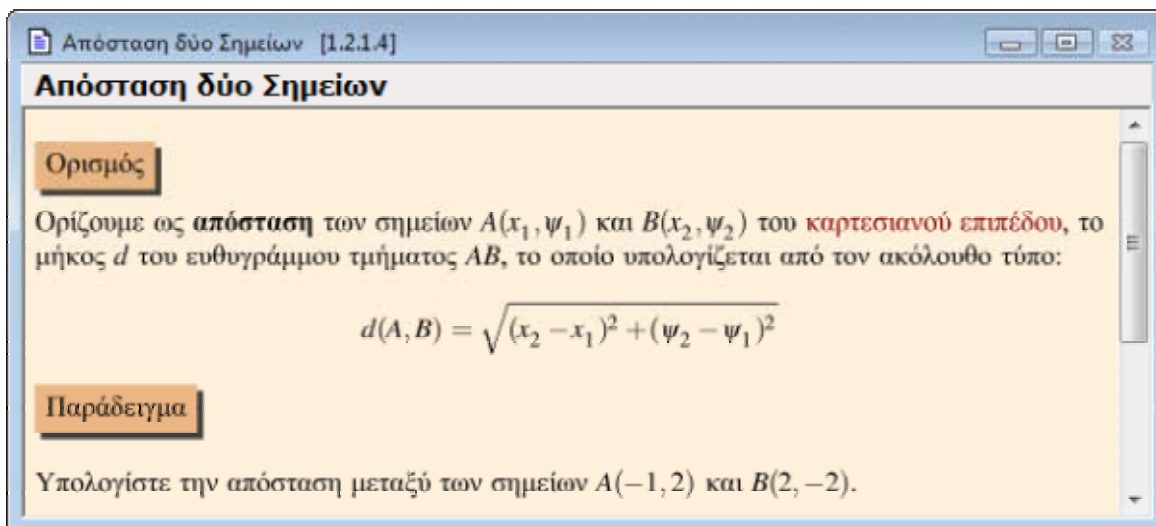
Απόσταση δύο Σημείων [1.2.1.4]

Απόσταση δύο Σημείων

Ορισμός

Ορίζουμε ως **απόσταση** των σημείων $A(x_1, \psi_1)$ και $B(x_2, \psi_2)$ του καρτεσιανού επιπέδου, το μήκος $d$ του ευθυγράμμου τμήματος $AB$, το οποίο υπολογίζεται από τον ακόλουθο τύπο:

$d(A,B) = \sqrt{(x_2 - x_1)^2 + (\psi_2 - \psi_1)^2}$

Παράδειγμα

Υπολογίστε την απόσταση μεταξύ των σημείων $A(-1,2)$ και $B(2,-2)$.